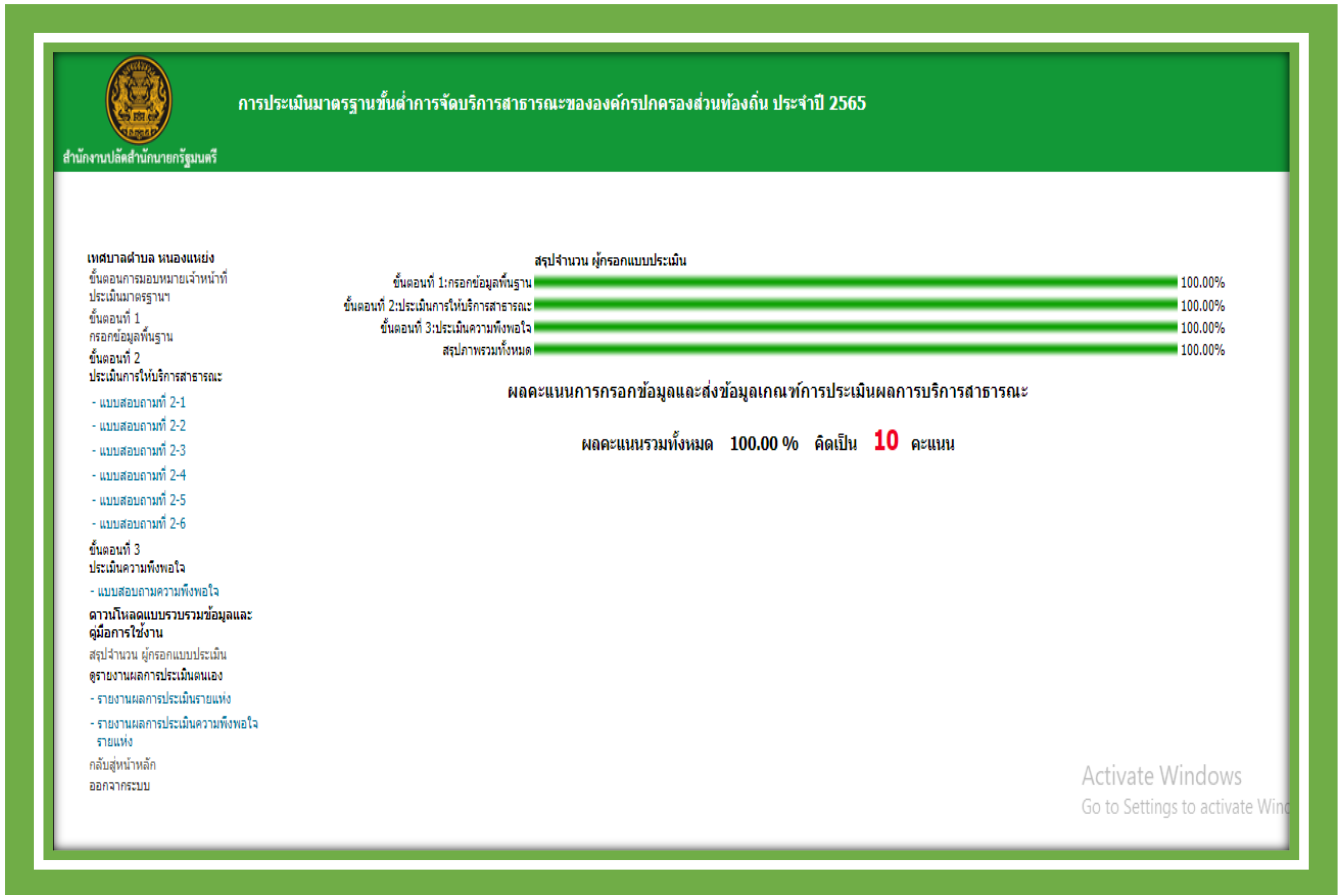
สำนักงานปลัดสำนักนายกรัฐมนตรี

การประเมินมาตรฐานขั้นต่ำการจัดบริการสาธารณะขององค์กรปกครองส่วนท้องถิ่น ประจำปี 2565

เทศบาลตำบล หนองแหย่ง
ขั้นตอนการมอบหมายเจ้าหน้าที่ประเมินมาตรฐานฯ
ขั้นตอนที่ 1
กรอกข้อมูลพื้นฐาน
ขั้นตอนที่ 2
ประเมินการให้บริการสาธารณะ
- แบบสอบถามที่ 2-1
- แบบสอบถามที่ 2-2
- แบบสอบถามที่ 2-3
- แบบสอบถามที่ 2-4
- แบบสอบถามที่ 2-5
- แบบสอบถามที่ 2-6
ขั้นตอนที่ 3
ประเมินความพึงพอใจ
- แบบสอบถามความพึงพอใจ
ดาวน์โหลดแบบรวบรวมข้อมูลและคู่มือการใช้งาน
สรุปจำนวน ผู้กรอกแบบประเมิน
ดูรายงานผลการประเมินตนเอง
- รายงานผลการประเมินรายแห่ง
- รายงานผลการประเมินความพึงพอใจรายแห่ง
กลับสู่หน้าหลัก
ออกจากระบบ

สรุปจำนวน ผู้กรอกแบบประเมิน
ขั้นตอนที่ 1:กรอกข้อมูลพื้นฐาน 100.00%
ขั้นตอนที่ 2:ประเมินการให้บริการสาธารณะ 100.00%
ขั้นตอนที่ 3:ประเมินความพึงพอใจ 100.00%
สรุปภาพรวมทั้งหมด 100.00%

ผลคะแนนการกรอกข้อมูลและส่งข้อมูลเกณฑ์การประเมินผลการบริการสาธารณะ

ผลคะแนนรวมทั้งหมด 100.00 % คิดเป็น 10 คะแนน

Activate Windows
Go to Settings to activate Wind